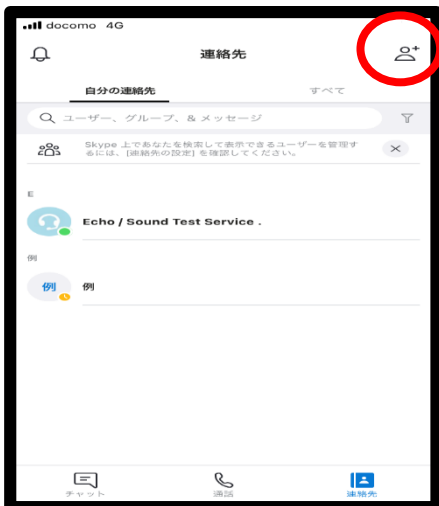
docomo 4G

連絡先

自分の連絡先

すべて

ユーザー、グループ、& メッセージ

Skype 上であなたを検索して表示できるユーザーを管理するには、[連絡先の設定] を確認してください。

E

Echo / Sound Test Service .

例

例

例

チャット

通話

連絡先